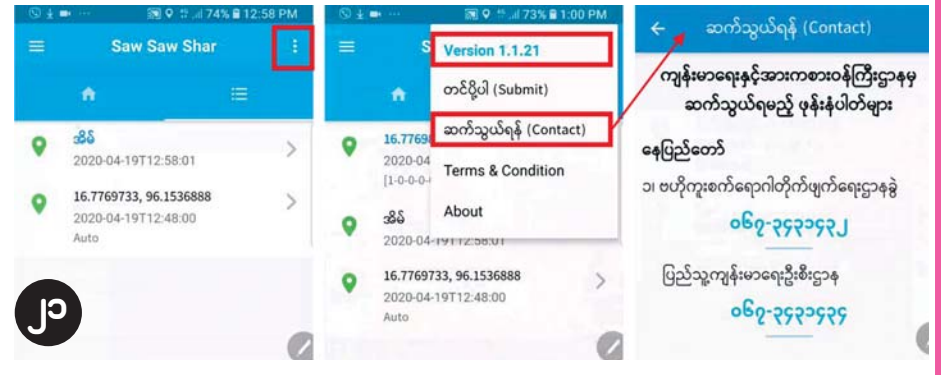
74% 12:58 PM
Saw Saw Shar
အိမ်
2020-04-19T12:58:01
16.7769733, 96.1536888
2020-04-19T12:48:00
Auto

၂၁

73% 1:00 PM
S
16.7769
2020-04
[1-0-0-0
အိမ်
2020-04-19T12:58:01
16.7769733, 96.1536888
2020-04-19T12:48:00
Auto
Version 1.1.21
တင်ပို့ပါ (Submit)
ဆက်သွယ်ရန် (Contact)
Terms & Condition
About

ဆက်သွယ်ရန် (Contact)
ကျန်းမာရေးနှင့်အားကစားဝန်ကြီးဌာနမှ ဆက်သွယ်ရမည့် ဖုန်းနံပါတ်များ
နေပြည်တော်
၁။ ဗဟိုကူးစက်ရောဂါတိုက်ဖျက်ရေးဌာနခွဲ
၀၆၇-၃၄၃၁၄၃၂
ပြည်သူ့ကျန်းမာရေးဦးစီးဌာန
၀၆၇-၃၄၃၁၄၃၄